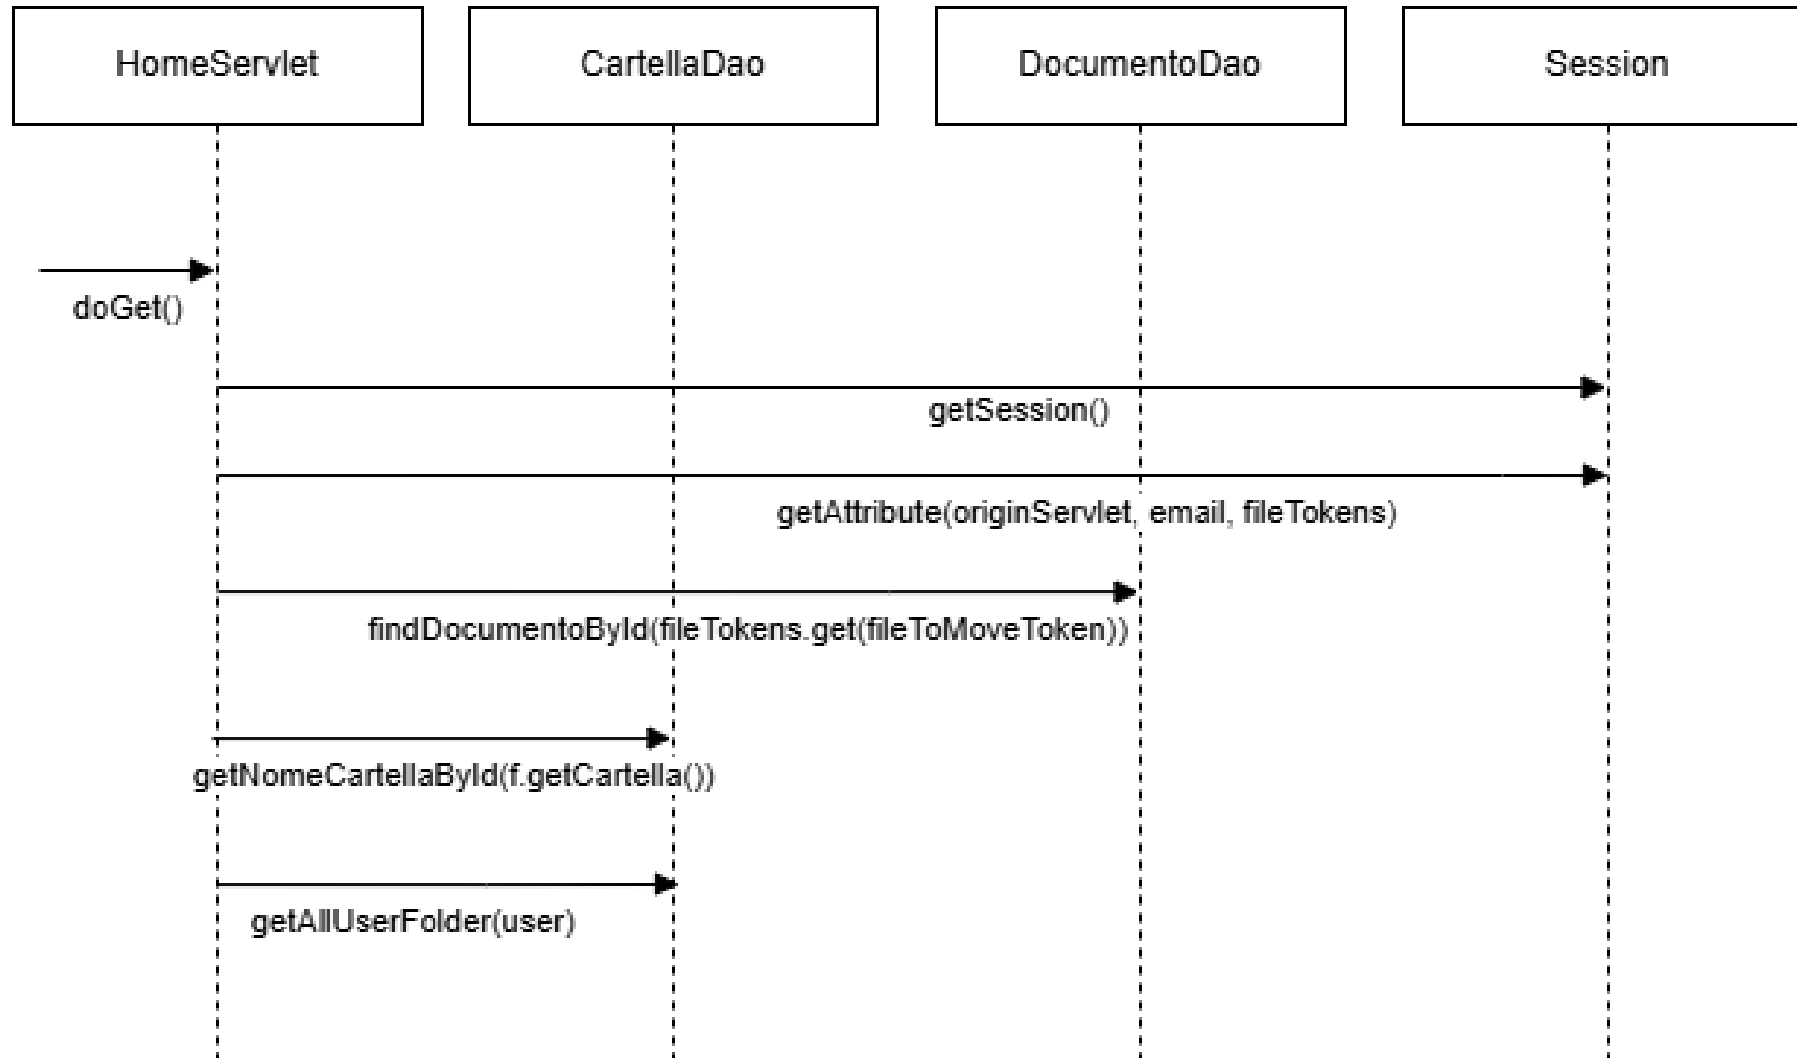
HomeServlet

CartellaDao

DocumentoDao

Session

doGet()

getSession()

getAttribute(originServlet, email, fileTokens)

findDocumentoById(fileTokens.get(fileToMoveToken))

getNomeCartellaById(f.getCartella())

getAllUserFolder(user)